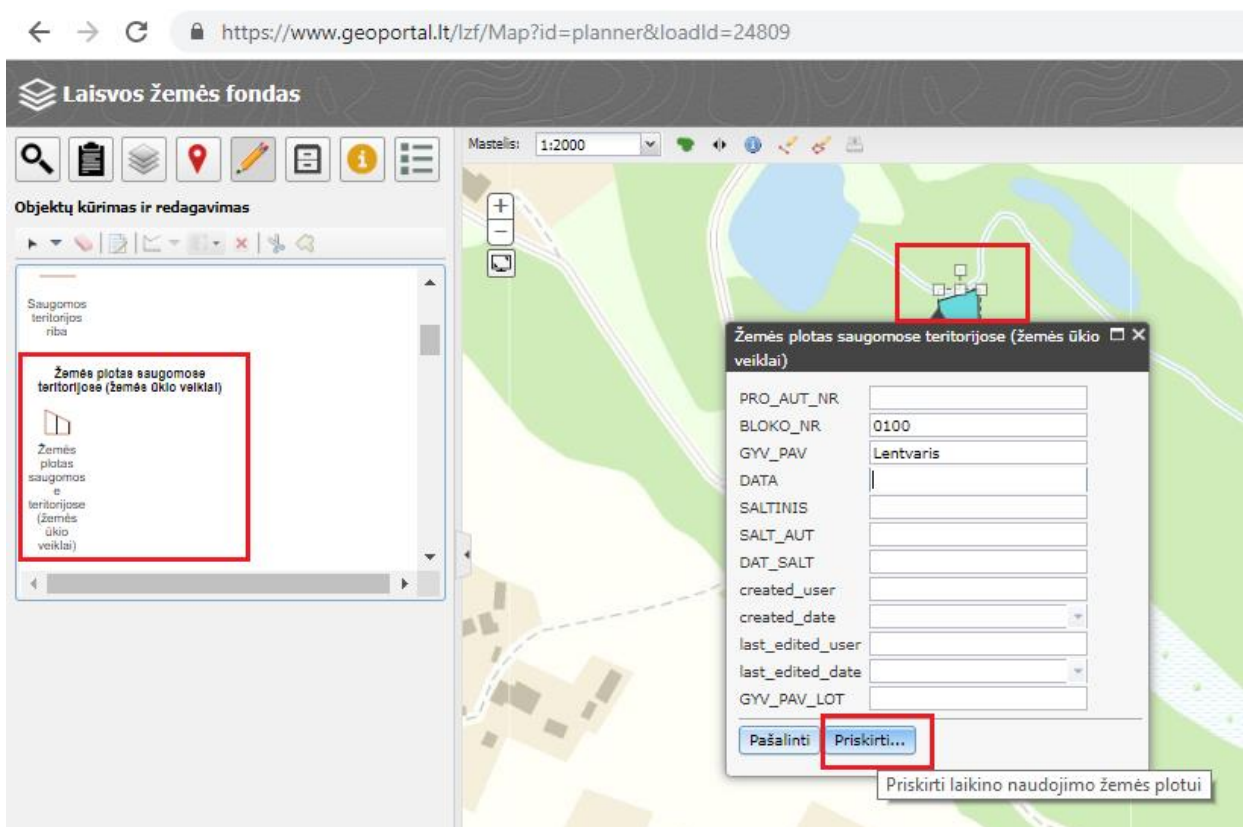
https://www.geoportal.lt/lzf/Map?id=planner&loadId=24809

Laisvos žemės fondas

Objektų kūrimas ir redagavimas

Saugomos teritorijos riba

Žemės plotas saugomose teritorijose (žemės ūkio veiklai)

Žemės plotas saugomose teritorijose (žemės ūkio veiklai)

Mastelis: 1:2000

Žemės plotas saugomose teritorijose (žemės ūkio veiklai)

| | |
|---|---|
| PRO_AUT_NR | |
| BLOKO_NR | 0100 |
| GYV_PAV | Lentvaris |
| DATA | |
| SALTINIS | |
| SALT_AUT | |
| DAT_SALT | |
| created_user | |
| created_date | |
| last_edited_user | |
| last_edited_date | |
| GYV_PAV_LOT | |

Pašalinti Priskirti...

Priskirti laikino naudojimo žemės plotui